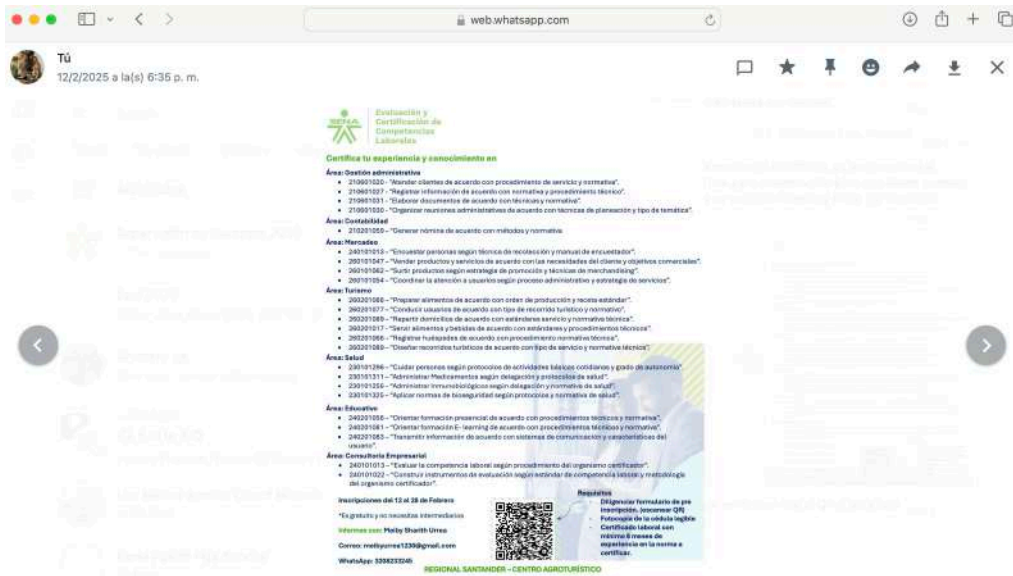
web.whatsapp.com

Tú
12/2/2025 a la(s) 6:35 p. m.

SENA
Evaluación y Certificación de Competencias Laborales

Certifica tu experiencia y conocimiento en

Área: Gestión administrativa
- 210601020 - "Atender clientes de acuerdo con procedimiento de servicio y normativa".
- 210601027 - "Registrar información de acuerdo con normativa y procedimiento técnico".
- 210601031 - "Elaborar documentos de acuerdo con técnicas y normativa".
- 210601030 - "Organizar reuniones administrativas de acuerdo con técnicas de planeación y tipo de temática".

Área: Contabilidad
- 210201050 - "Generar nómina de acuerdo con métodos y normativa

Área: Mercadeo
- 240101013 - "Encuestar personas según técnica de recolección y manual de encuestador".
- 260101047 - "Vender productos y servicios de acuerdo con las necesidades del cliente y objetivos comerciales".
- 260201062 - "Surtir productos según estrategia de promoción y técnicas de merchandising".
- 260101054 - "Coordinar la atención a usuarios según proceso administrativo y estrategia de servicios".

Área: Turismo
- 260201066 - "Preparar alimentos de acuerdo con orden de producción y receta estándar".
- 260201077 - "Conducir usuarios de acuerdo con tipo de recorrido turístico y normativa".
- 260201069 - "Repartir domicilios de acuerdo con estándares servicio y normativa técnica".
- 260201017 - "Servir alimentos y bebidas de acuerdo con estándares y procedimientos técnicos".
- 260201066 - "Registrar huéspedes de acuerdo con procedimiento normativa técnica".
- 260201089 - "Diseñar recorridos turísticos de acuerdo con tipo de servicio y normativa técnica".

Área: Salud
- 230101296 - "Cuidar personas según protocolos de actividades básicas cotidianas y grado de autonomía".
- 230101311 - "Administrar Medicamentos según delegación y protocolos de salud".
- 230101256 - "Administrar Inmunobiológicos según delegación y normativa de salud".
- 230101325 - "Aplicar normas de bioseguridad según protocolos y normativa de salud".

Área: Educativa
- 240201056 - "Orientar formación presencial de acuerdo con procedimientos técnicos y normativa".
- 240201061 - "Orientar formación E- learning de acuerdo con procedimientos técnicos y normativa".
- 240201063 - "Transmitir información de acuerdo con sistemas de comunicación y características del usuario".

Área: Consultoría Empresarial
- 240101013 - "Evaluar la competencia laboral según procedimiento del organismo certificador".
- 240101022 - "Construir instrumentos de evaluación según estándar de competencia laboral y metodología del organismo certificador".

Inscripciones del 12 al 28 de Febrero

*Es gratuito y no necesitas intermediarios

Informes con: Maiby Sharith Urrea

Correo: maibyurrea1230@gmail.com

WhatsApp: 3206233245

Requisitos
- Diligenciar formulario de pre inscripción. (escanear QR)
- Fotocopia de la cédula legible
- Certificado laboral con mínimo 6 meses de experiencia en la norma a certificar.

REGIONAL SANTANDER – CENTRO AGROTURÍSTICO